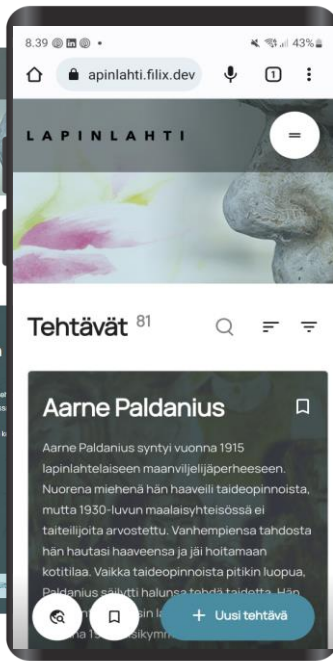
8.39 • 43%

apinlahti.filix.dev

1

LAPINLAHTI

Tehtävät 81

Aarne Paldanius

Aarne Paldanius syntyi vuonna 1915 lapinlahtelaiseen maanviljelijäperheeseen. Nuorena miehenä hän haaveili taideopinnoista, mutta 1930-luvun maalaisyhteisössä ei taiteilijoita arvostettu. Vanhempiensa tahdosta hän hautasi haaveensa ja jäi hoitamaan kotitilaa. Vaikka taideopinnoista pitikin luopua, Paldanius säilytti halunsa tehdä taidetta. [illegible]

+ Uusi tehtävä